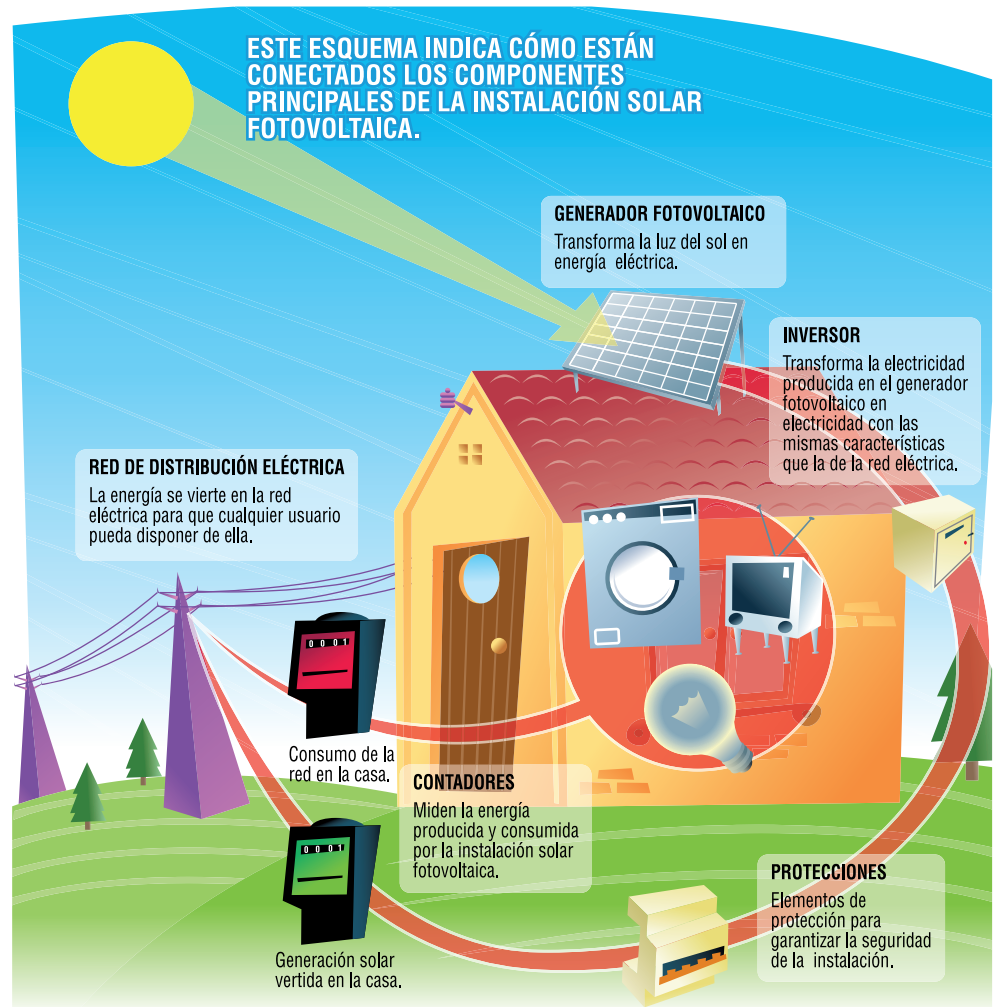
ESTE ESQUEMA INDICA CÓMO ESTÁN CONECTADOS LOS COMPONENTES PRINCIPALES DE LA INSTALACIÓN SOLAR FOTOVOLTAICA.

GENERADOR FOTOVOLTAICO
Transforma la luz del sol en energía eléctrica.

INVERSOR
Transforma la electricidad producida en el generador fotovoltaico en electricidad con las mismas características que la de la red eléctrica.

RED DE DISTRIBUCIÓN ELÉCTRICA
La energía se vierte en la red eléctrica para que cualquier usuario pueda disponer de ella.

0 0 0 1

Consumo de la red en la casa.

CONTADORES
Miden la energía producida y consumida por la instalación solar fotovoltaica.

0 0 0 1

Generación solar vertida en la casa.

PROTECCIONES
Elementos de protección para garantizar la seguridad de la instalación.